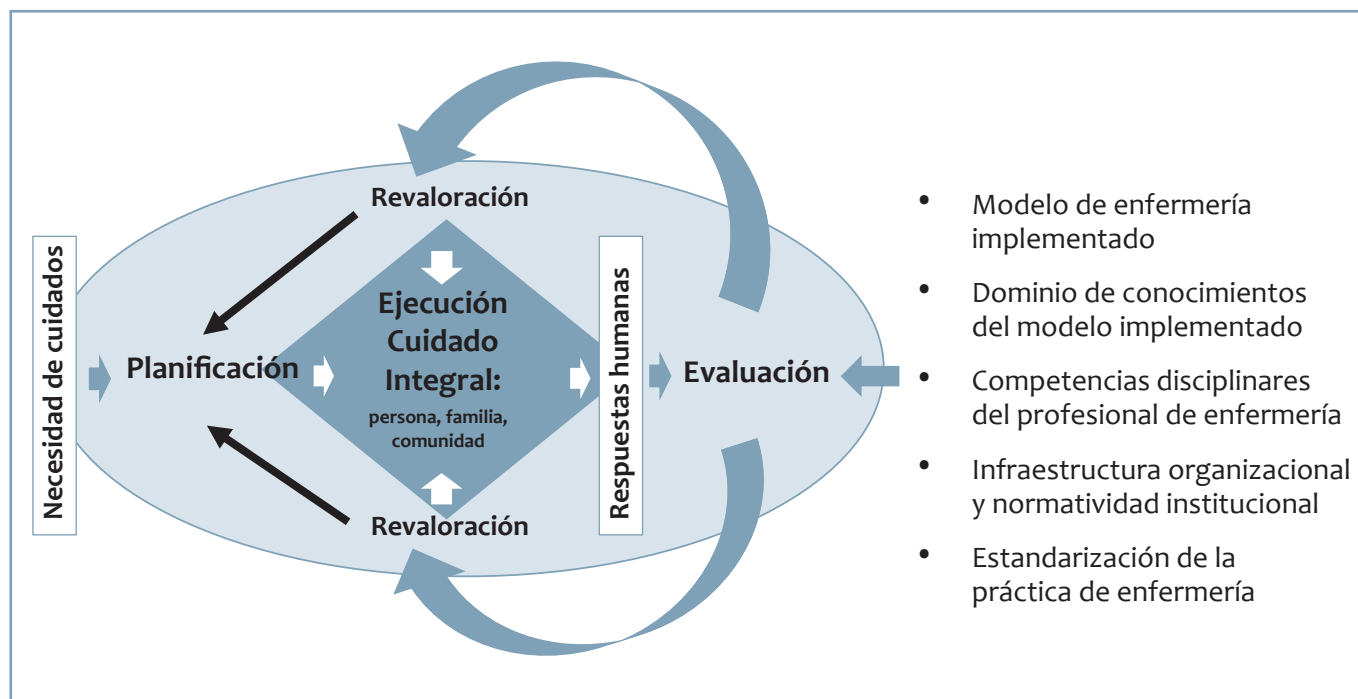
Revaloración

Necesidad de cuidados

Planificación

Ejecución Cuidado Integral:
persona, familia, comunidad

Respuestas humanas

Evaluación

Revaloración

- Modelo de enfermería implementado
- Dominio de conocimientos del modelo implementado
- Competencias disciplinares del profesional de enfermería
- Infraestructura organizacional y normatividad institucional
- Estandarización de la práctica de enfermería